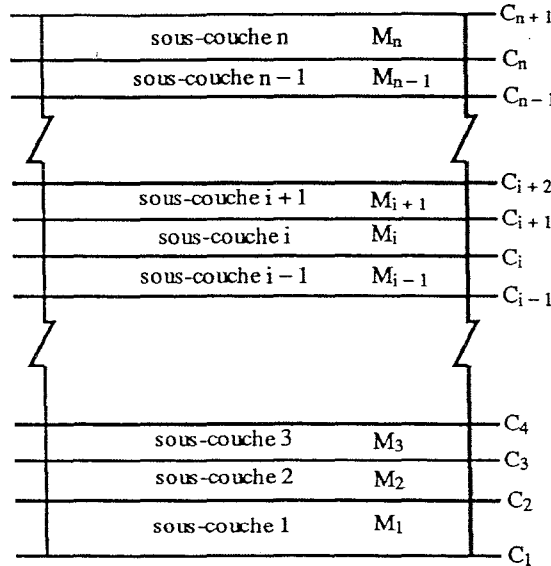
sous-couche n $M_n$ $C_{n+1}$
$C_n$
sous-couche n − 1 $M_{n-1}$
$C_{n-1}$

$C_{i+2}$
sous-couche i + 1 $M_{i+1}$
$C_{i+1}$
sous-couche i $M_i$
$C_i$
sous-couche i − 1 $M_{i-1}$
$C_{i-1}$

$C_4$
sous-couche 3 $M_3$
$C_3$
sous-couche 2 $M_2$
$C_2$
sous-couche 1 $M_1$
$C_1$